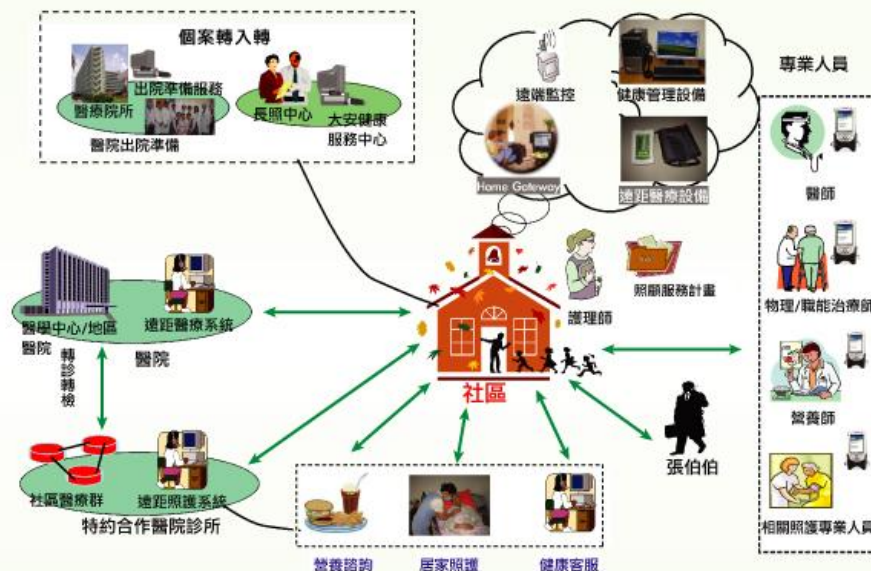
個案轉入轉

出院準備服務

醫療院所

醫院出院準備

長照中心

大安健康服務中心

遠端監控

健康管理設備

Home Gateway

遠距醫療設備

專業人員

醫師

物理/職能治療師

營養師

相關照護專業人員

醫學中心/地區醫院

遠距醫療系統

醫院

轉診轉檢

護理師

照顧服務計畫

社區

張伯伯

社區醫療群

遠距照護系統

特約合作醫院診所

營養諮詢

居家照護

健康客服